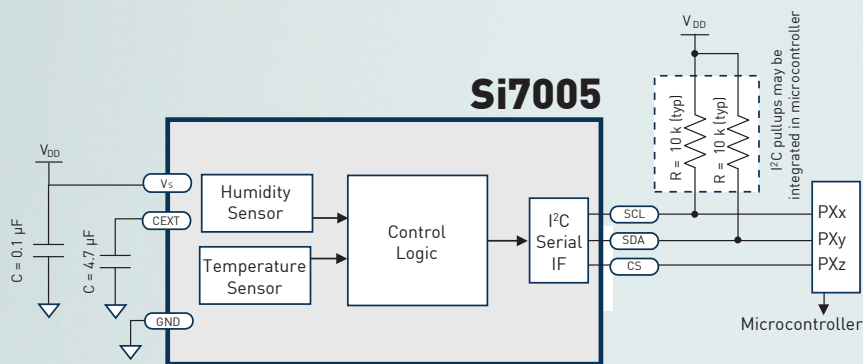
Si7005

$V_{DD}$

$V_S$

CEXT

GND

C = 0.1 µF

C = 4.7 µF

Humidity Sensor

Temperature Sensor

Control Logic

I$^2$C Serial IF

SCL

SDA

CS

$V_{DD}$

R = 10 k (typ)

R = 10 k (typ)

I$^2$C pullups may be integrated in microcontroller

PXx

PXy

PXz

Microcontroller